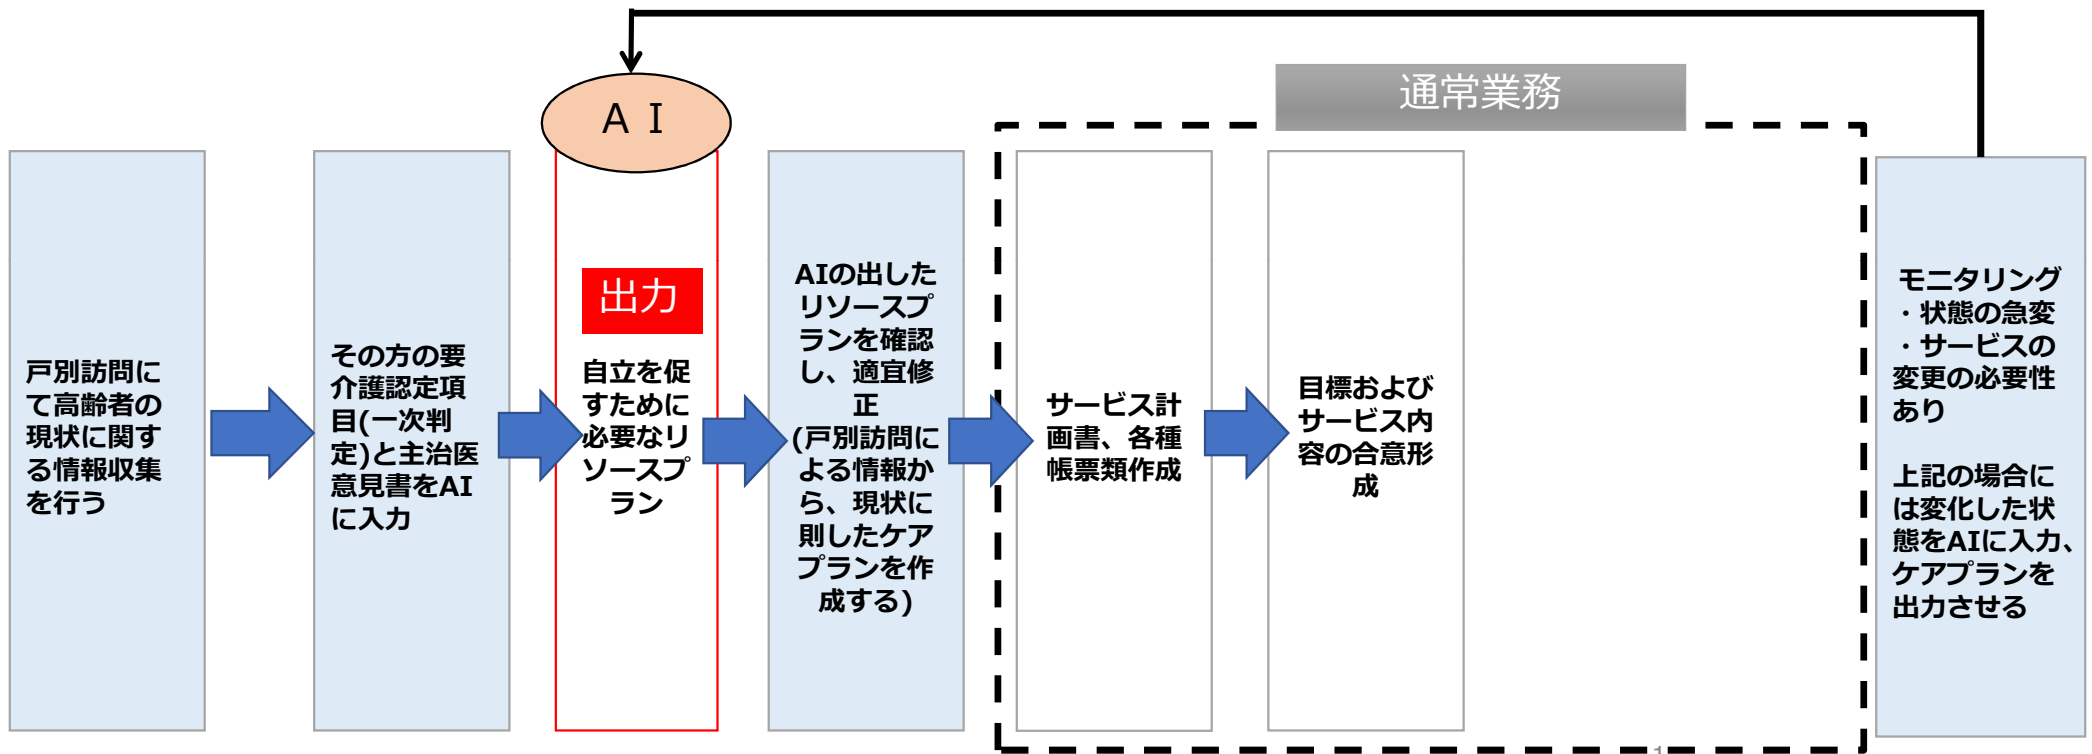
通常業務

ＡＩ

戸別訪問にて高齢者の現状に関する情報収集を行う

その方の要介護認定項目(一次判定)と主治医意見書をAIに入力

出力

自立を促すために必要なリソースプラン

AIの出したリソースプランを確認し、適宜修正
(戸別訪問による情報から、現状に則したケアプランを作成する)

サービス計画書、各種帳票類作成

目標およびサービス内容の合意形成

モニタリング
・状態の急変
・サービスの変更の必要性あり

上記の場合には変化した状態をAIに入力、ケアプランを出力させる